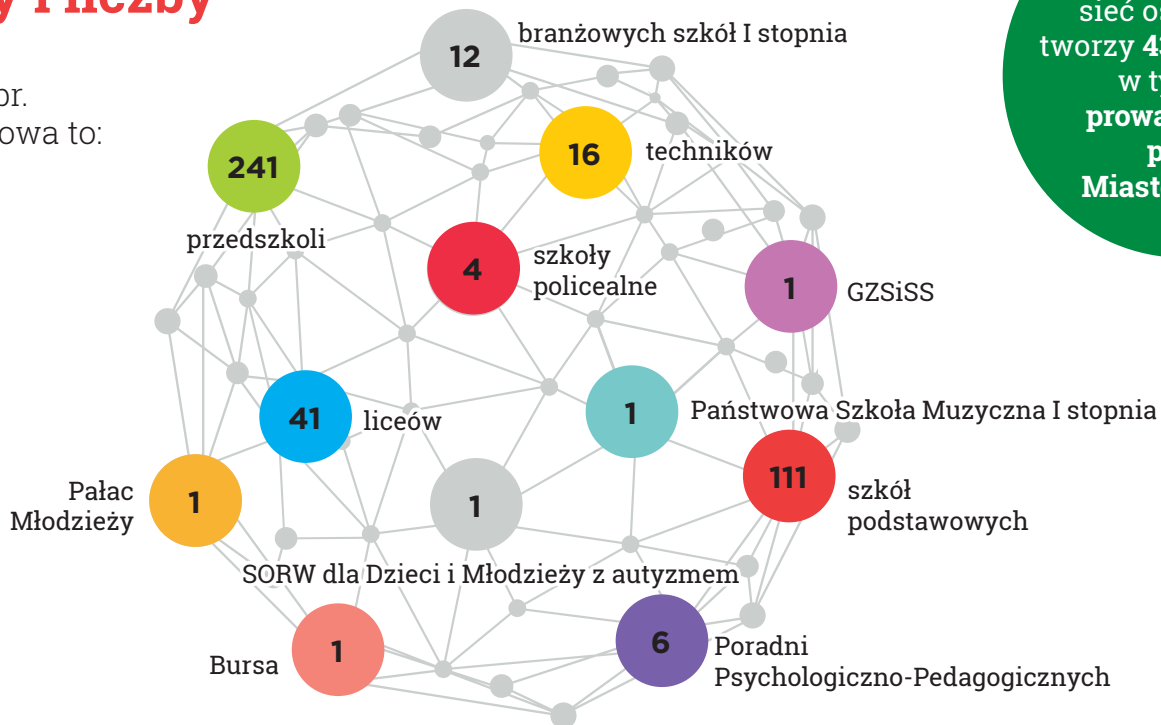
y i liczby

r.
owa to:

12 branżowych szkół I stopnia

241 przedszkoli

16 techników

4 szkoły policealne

1 GZSiSS

41 liceów

1 Państwowa Szkoła Muzyczna I stopnia

Pałac Młodzieży 1

1 SORW dla Dzieci i Młodzieży z autyzmem

111 szkół podstawowych

Bursa 1

6 Poradni Psychologiczno-Pedagogicznych

sieć o
tworzy 4
w t
prowa
p
Miast